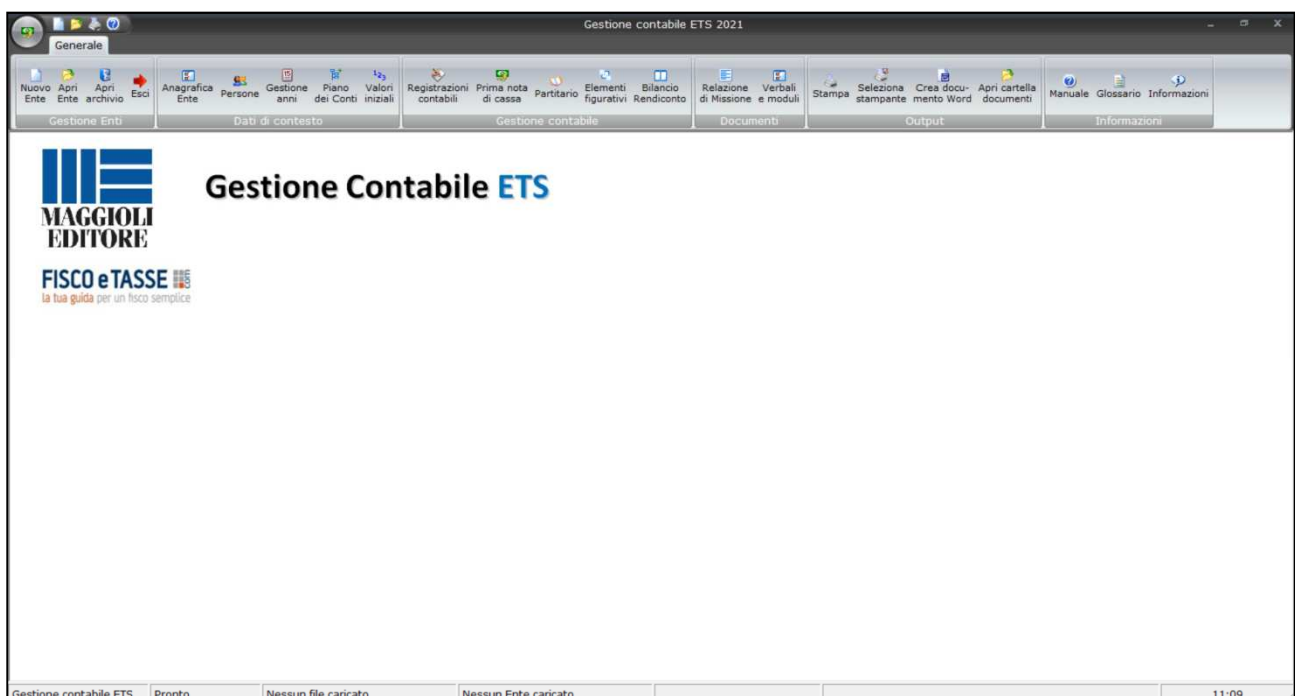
Gestione contabile ETS 2021

Generale

Nuovo Ente
Apri Ente
Apri archivio
Esci
Gestione Enti

Anagrafica Ente
Persone
Gestione anni
Piano dei Conti
Valori iniziali
Dati di contesto

Registrazioni contabili
Prima nota di cassa
Partitario
Elementi figurativi
Bilancio Rendiconto
Gestione contabile

Relazione di Missione
Verbali e moduli
Documenti

Stampa
Seleziona stampante
Crea documento Word
Apri cartella documenti
Output

Manuale
Glossario
Informazioni
Informazioni

MAGGIOLI EDITORE

Gestione Contabile ETS

FISCO e TASSE
la tua guida per un fisco semplice

Gestione contabile ETS | Pronto | Nessun file caricato | Nessun Ente caricato | 11:09